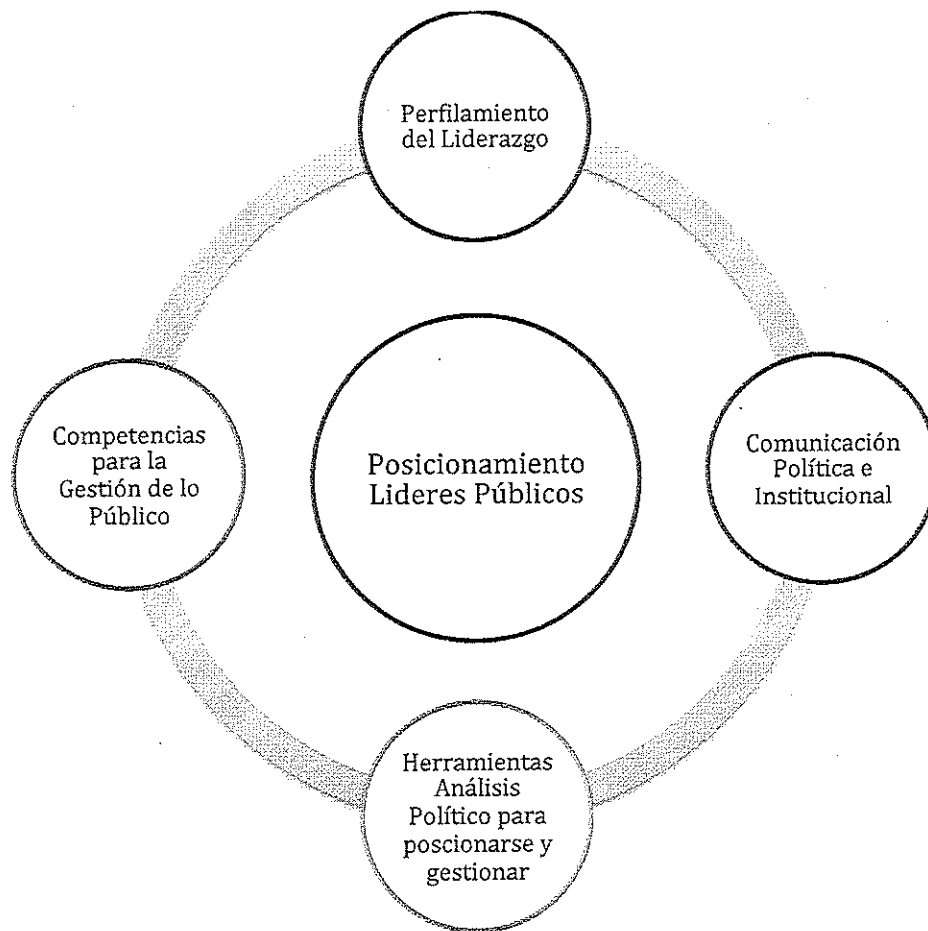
Perfilamiento del Liderazgo

Competencias para la Gestión de lo Público

Posicionamiento Lideres Públicos

Comunicación Política e Institucional

Herramientas Análisis Político para poscionarse y gestionar